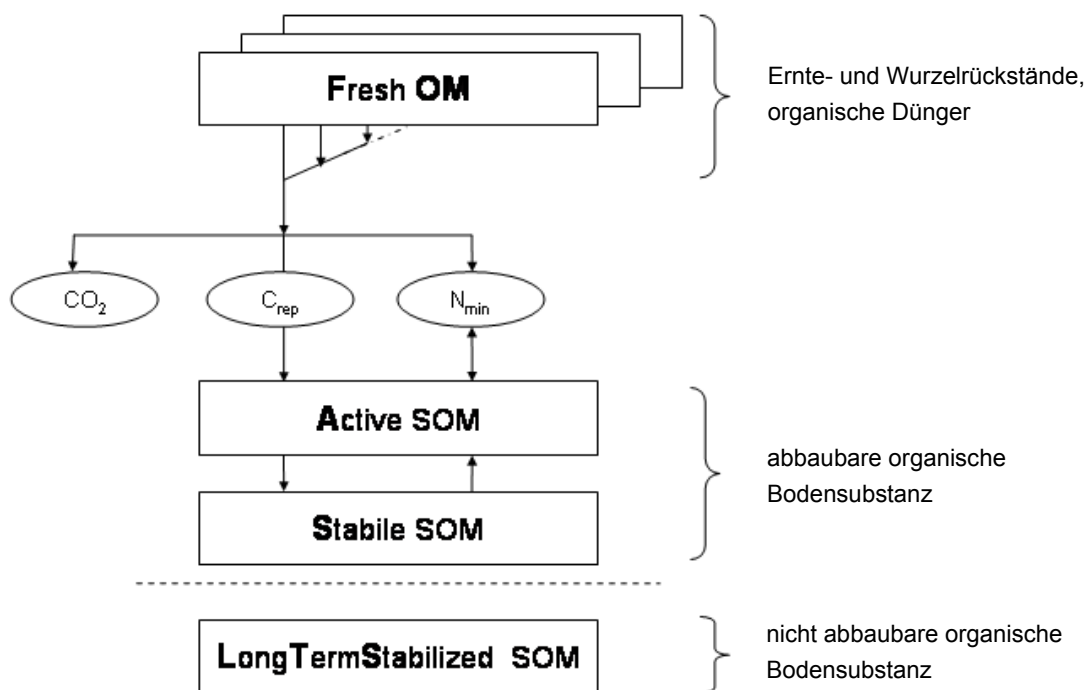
Fresh OM

Ernte- und Wurzelrückstände, organische Dünger

$CO_2$

$C_{rep}$

$N_{min}$

Active SOM

Stabile SOM

abbaubare organische Bodensubstanz

LongTermStabilized SOM

nicht abbaubare organische Bodensubstanz